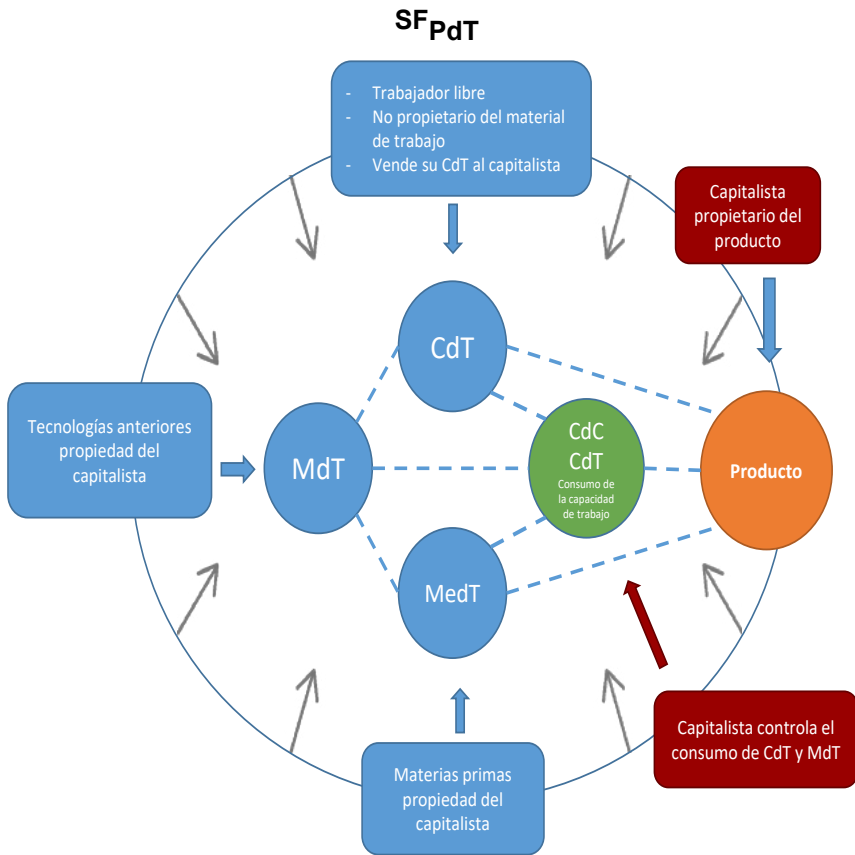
$SF_{PdT}$

- Trabajador libre
- No propietario del material de trabajo
- Vende su CdT al capitalista

Capitalista propietario del producto

Tecnologías anteriores propiedad del capitalista

CdT

MdT

CdC
CdT
Consumo de la capacidad de trabajo

Producto

MedT

Capitalista controla el consumo de CdT y MdT

Materias primas propiedad del capitalista